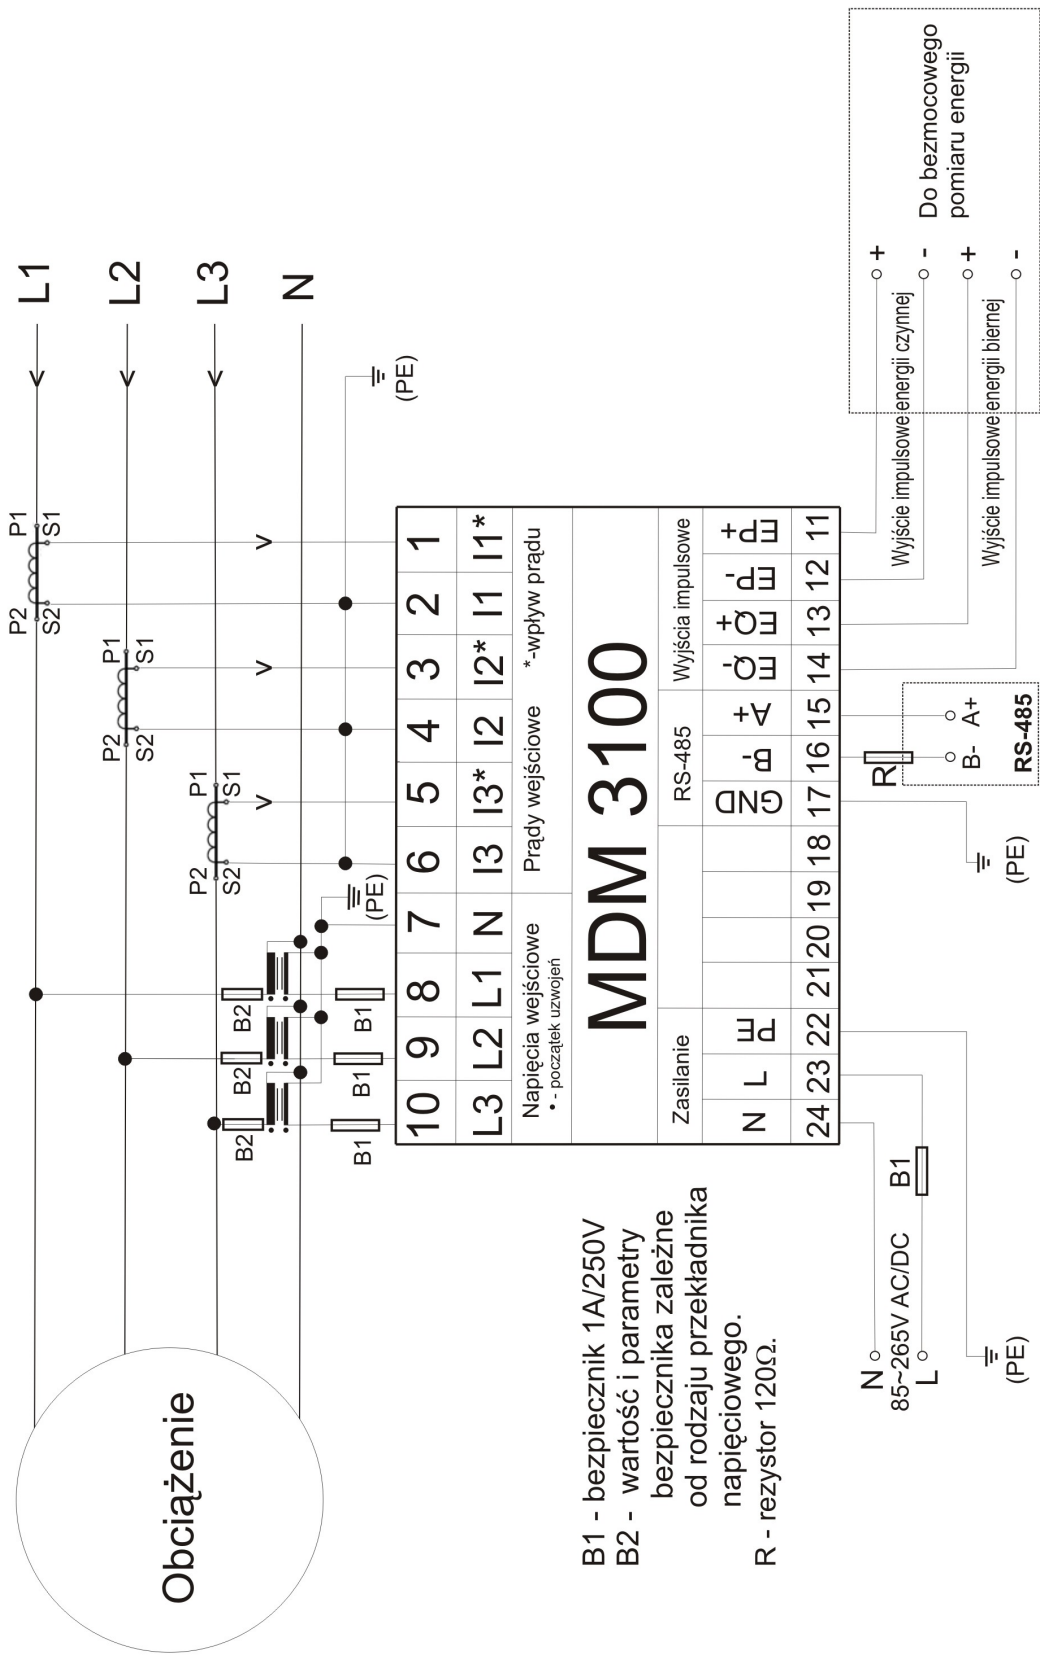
L1
L2
L3
N

(PE)

Do bezmocowego pomiaru energii

Wyjście impulsowe energii czynnej
Wyjście impulsowe energii biernej

+
-
+
-

P1 S1
P2 S2
P1 S1
P2 S2
P1 S1
P2 S2

(PE)

B2 B2 B2
B1 B1 B1

| 1 | 2 | 3 | 4 | 5 | 6 | 7 | 8 | 9 | 10 |
|---|---|---|---|---|---|---|---|---|---|
| I1* | I1 | I2* | I2 | I3* | I3 | N | L1 | L2 | L3 |

*-wpływ prądu
Prądy wejściowe
Napięcia wejściowe
• - początek uzwojeń

MDM 3100

Wyjścia impulsowe
RS-485
Zasilanie

| EP+ | EP- | EQ+ | EQ- | A+ | B- | GND | | | | | PE | L | N |
|---|---|---|---|---|---|---|---|---|---|---|---|---|---|
| 11 | 12 | 13 | 14 | 15 | 16 | 17 | 18 | 19 | 20 | 21 | 22 | 23 | 24 |

R
A+
B-
RS-485

(PE)

B1
N
L
85~265V AC/DC
(PE)

Obciążenie

B1 - bezpiecznik 1A/250V
B2 - wartość i parametry bezpiecznika zależne od rodzaju przekładnika napięciowego.
R - rezystor 120Ω.